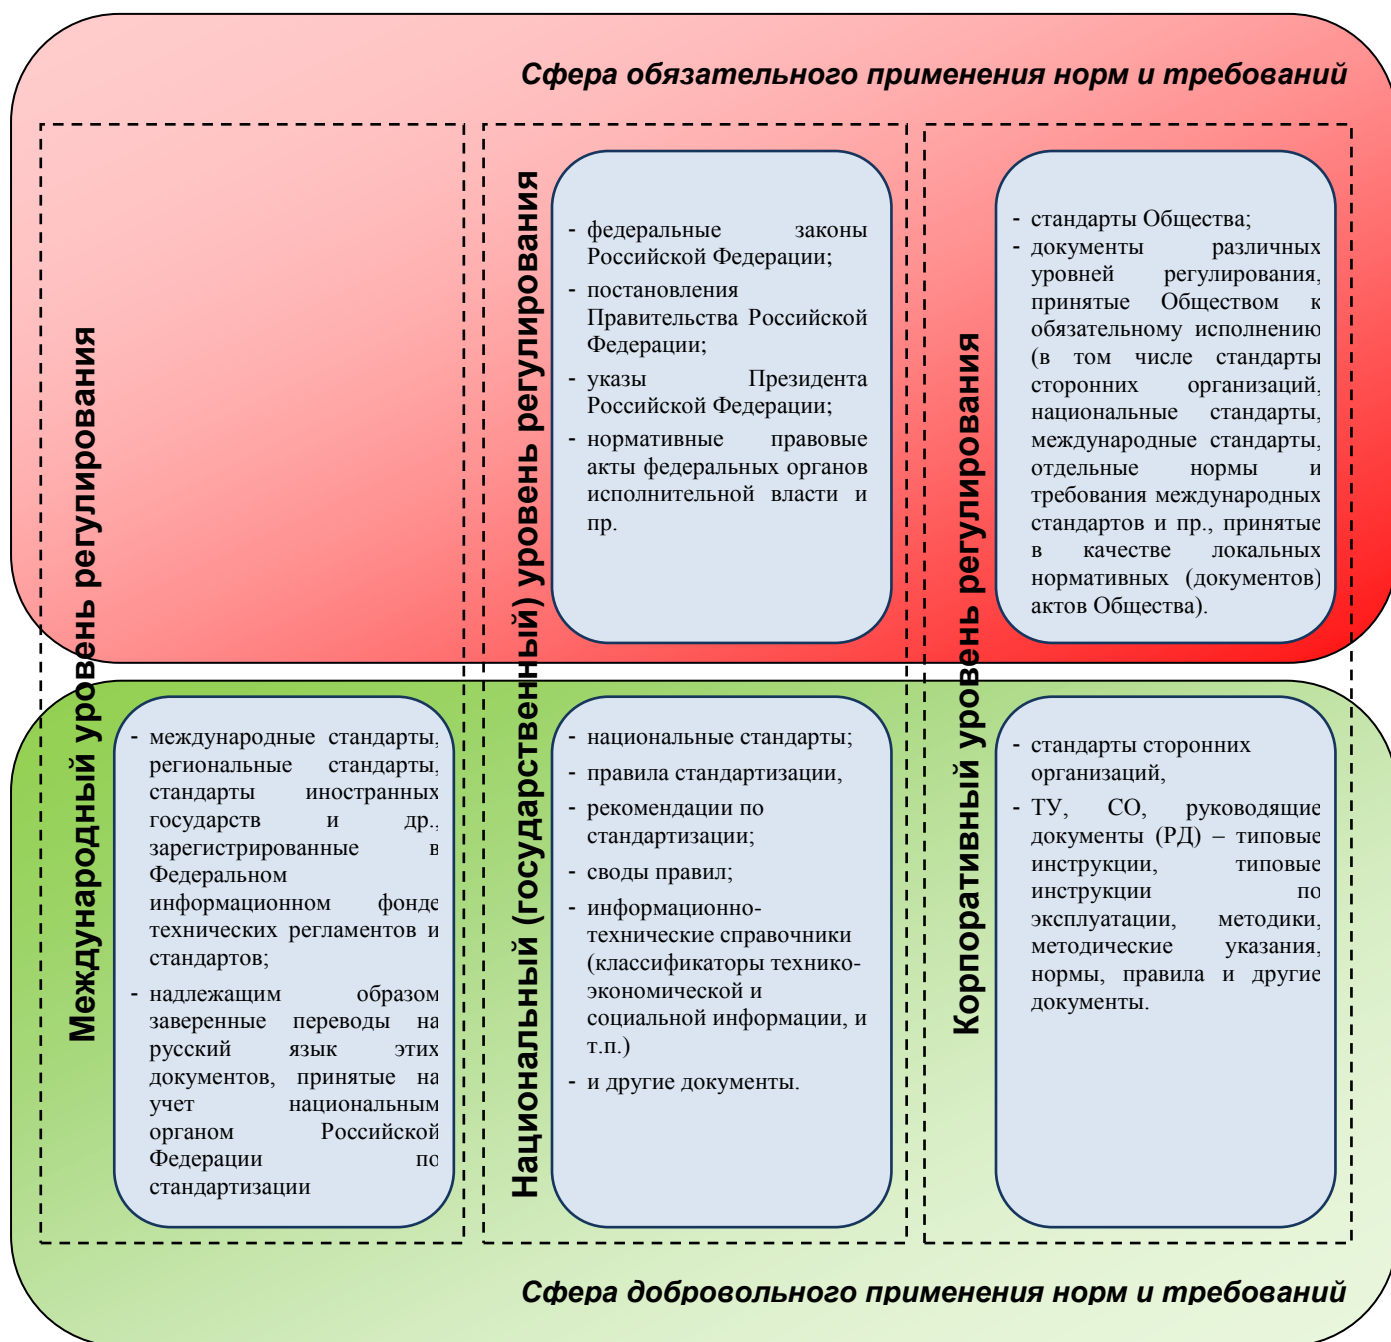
Сфера обязательного применения норм и требований

Международный уровень регулирования

Национальный (государственный) уровень регулирования

- федеральные законы Российской Федерации;
- постановления Правительства Российской Федерации;
- указы Президента Российской Федерации;
- нормативные правовые акты федеральных органов исполнительной власти и пр.

Корпоративный уровень регулирования

- стандарты Общества;
- документы различных уровней регулирования, принятые Обществом к обязательному исполнению (в том числе стандарты сторонних организаций, национальные стандарты, международные стандарты, отдельные нормы и требования международных стандартов и пр., принятые в качестве локальных нормативных (документов) актов Общества).

- международные стандарты, региональные стандарты, стандарты иностранных государств и др., зарегистрированные в Федеральном информационном фонде технических регламентов и стандартов;
- надлежащим образом заверенные переводы на русский язык этих документов, принятые на учет национальным органом Российской Федерации по стандартизации

- национальные стандарты;
- правила стандартизации,
- рекомендации по стандартизации;
- своды правил;
- информационно-технические справочники (классификаторы технико-экономической и социальной информации, и т.п.)
- и другие документы.

- стандарты сторонних организаций,
- ТУ, СО, руководящие документы (РД) – типовые инструкции, типовые инструкции по эксплуатации, методики, методические указания, нормы, правила и другие документы.

Сфера добровольного применения норм и требований